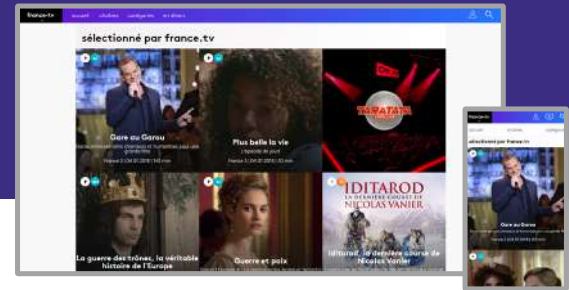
france·tv accueil chaînes catégories en direct

sélectionné par france.tv

Garou Garou
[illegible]
France 3 | 04.01.2018 | 140 min

Plus belle la vie
L'épisode du jour
France 3 | 04.01.2018 | 30 min

TARATATA

La guerre des trônes, la véritable histoire de l'Europe

Guerre et paix

IDITAROD
LA DERNIÈRE COURSE DE
NICOLAS VANIER
Iditarod, la dernière course de Nicolas Vanier

france·tv
accueil chaînes catégories
sélectionné par france.tv
Garou Garou